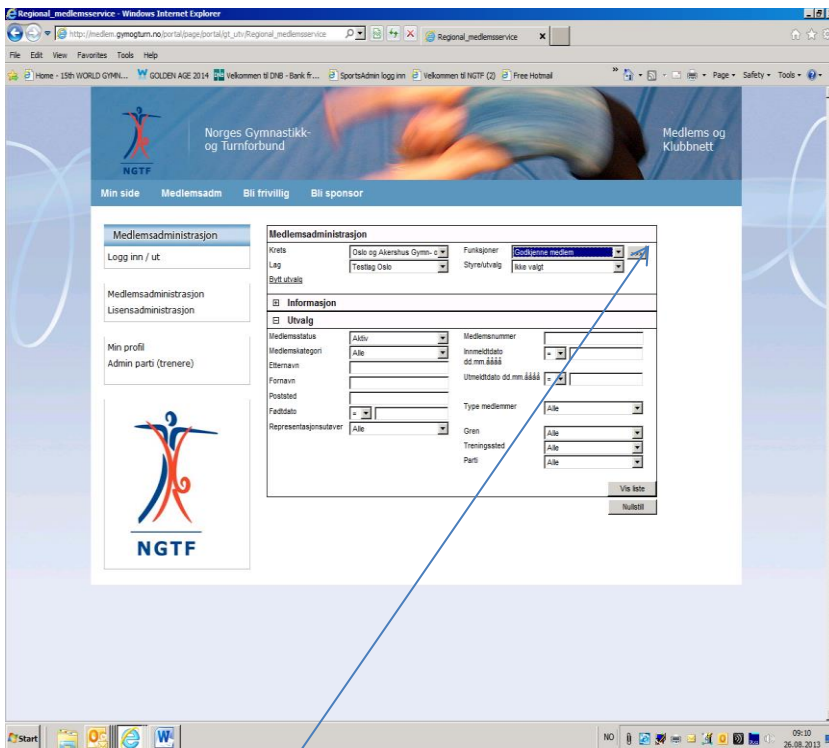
Regional_medlemsservice - Windows Internet Explorer

http://medlem.gymogturn.no/portal/page/portal/gt_utv/Regional_medlemsservice

Regional_medlemsservice

File Edit View Favorites Tools Help

Home - 15th WORLD GYMN... GOLDEN AGE 2014 Velkommen til DNB - Bank fr... SportsAdmin logg inn Velkommen til NGTF (2) Free Hotmail

Page Safety Tools

NGTF

Norges Gymnastikk- og Turnforbund

Medlems og Klubbnett

Min side Medlemsadm Bli frivillig Bli sponsor

Medlemsadministrasjon

Logg inn / ut

Medlemsadministrasjon

Lisensadministrasjon

Min profil

Admin parti (trenere)

NGTF

Medlemsadministrasjon

Krets Oslo og Akershus Gymn- o

Lag Testlag Oslo

Bytt utvalg

Funksjoner Godkjenne medlem

Styre/utvalg Ikke valgt

⊞ Informasjon

⊟ Utvalg

Medlemsstatus Aktiv

Medlemskategori Alle

Etternavn

Fornavn

Poststed

Fødtdato =

Representasjonsutøver Alle

Medlemsnummer

Innmeldtdato dd.mm.åååå =

Utmeldtdato dd.mm.åååå =

Type medlemmer Alle

Gren Alle

Treningssted Alle

Parti Alle

Vis liste

Nullstill

Start

NO

09:10
26.08.2013